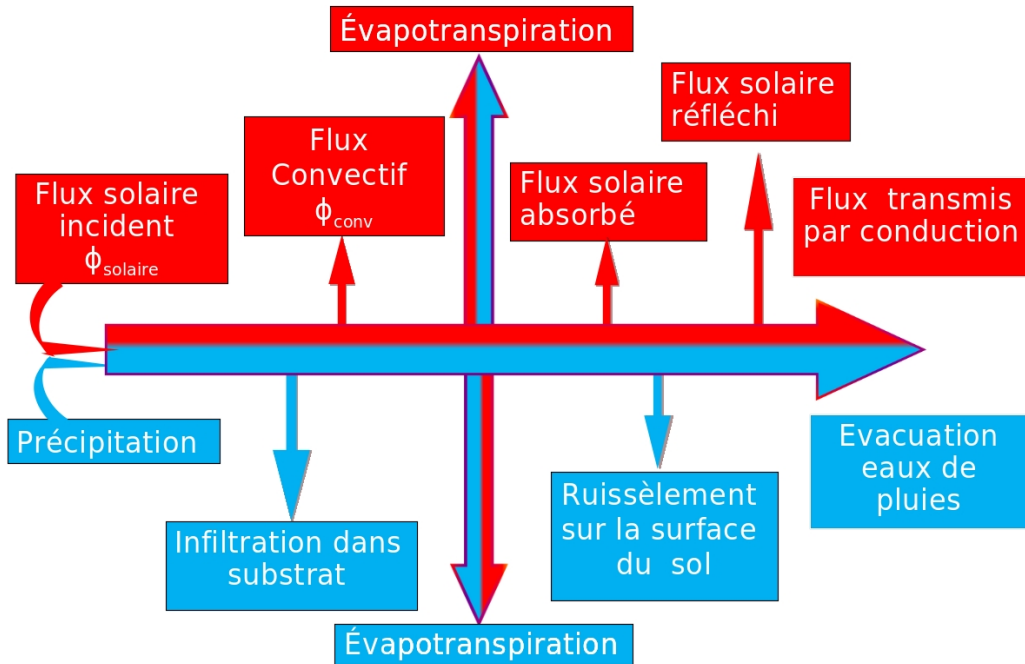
Évapotranspiration

Flux solaire réfléchi

Flux Convectif $\phi_{conv}$

Flux solaire absorbé

Flux transmis par conduction

Flux solaire incident $\phi_{solaire}$

Précipitation

Evacuation eaux de pluies

Ruissèlement sur la surface du sol

Infiltration dans substrat

Évapotranspiration